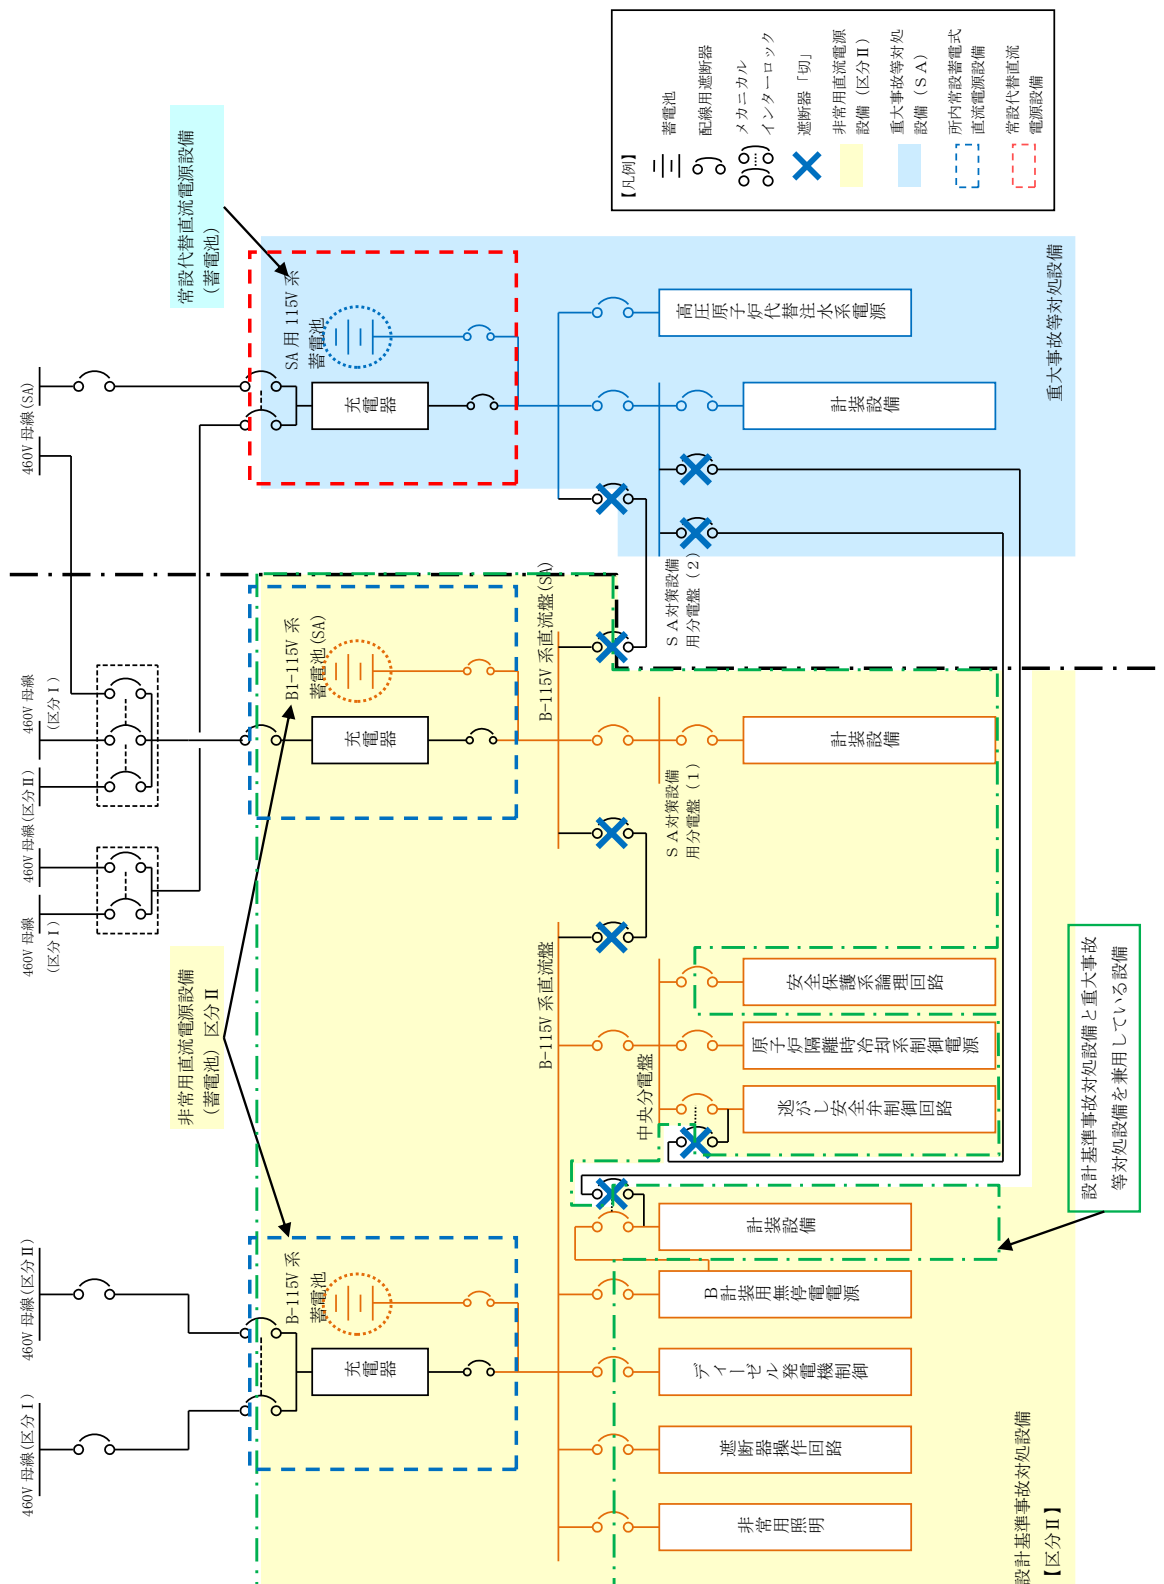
【凡例】
蓄電池
配線用遮断器
メカニカルインターロック
遮断器「切」
非常用直流電源設備（区分Ⅱ）
重大事故等対処設備（SA）
所内常設蓄電式直流電源設備
常設代替直流電源設備

常設代替直流電源設備（蓄電池）

460V 母線(SA)
SA 用 115V 系
蓄電池
充電器
高圧原子炉代替注水系電源
計装設備
ＳＡ対策設備用分電盤（２）
重大事故等対処設備

460V 母線（区分Ⅰ）
460V 母線(区分Ⅱ)
460V 母線（区分Ⅰ）
B1-115V 系
蓄電池(SA)
充電器
B1-115V 系直流盤(SA)
計装設備
ＳＡ対策設備用分電盤（１）

非常用直流電源設備（蓄電池）区分Ⅱ

B-115V 系直流盤
中央分電盤
安全保護系論理回路
原子炉隔離時冷却系制御電源
逃がし安全弁制御回路

設計基準事故対処設備と重大事故等対処設備を兼用している設備

460V 母線(区分Ⅱ)
460V 母線(区分Ⅰ)
B-115V 系
蓄電池
充電器
計装設備
B 計装用無停電電源
ディーゼル発電機制御
遮断器操作回路
非常用照明

設計基準事故対処設備
【区分Ⅱ】